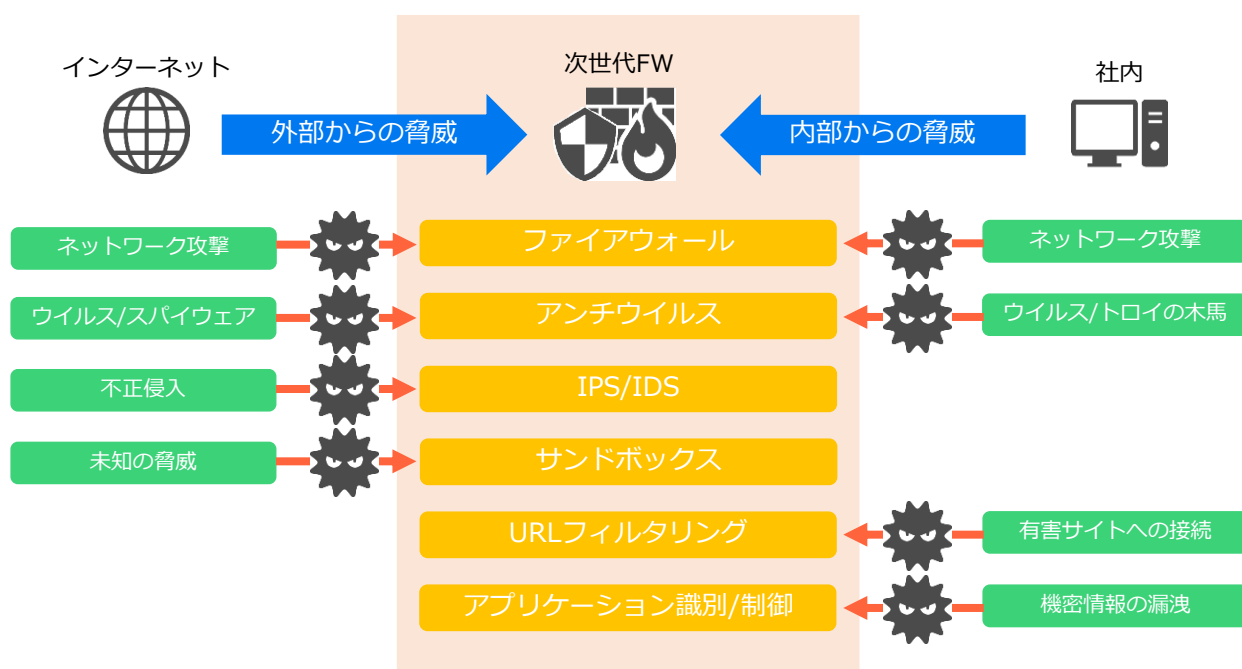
インターネット

次世代FW

社内

外部からの脅威

内部からの脅威

ネットワーク攻撃

ファイアウォール

ネットワーク攻撃

ウイルス/スパイウェア

アンチウイルス

ウイルス/トロイの木馬

不正侵入

IPS/IDS

未知の脅威

サンドボックス

URLフィルタリング

有害サイトへの接続

アプリケーション識別/制御

機密情報の漏洩